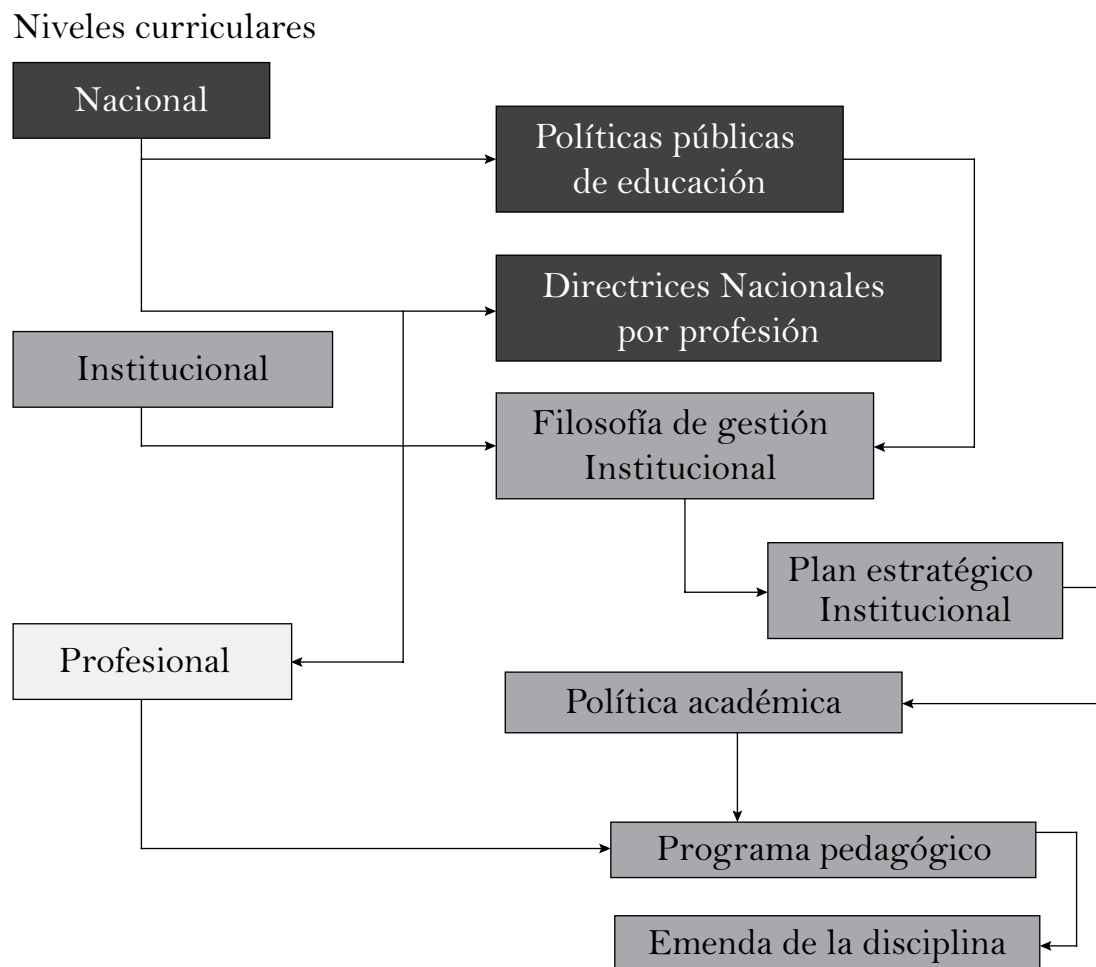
Niveles curriculares

Nacional

Políticas públicas de educación

Directrices Nacionales por profesión

Institucional

Filosofía de gestión Institucional

Plan estratégico Institucional

Profesional

Política académica

Programa pedagógico

Emenda de la disciplina